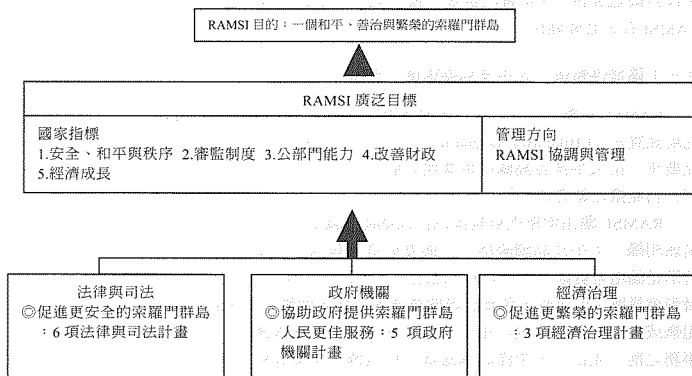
RAMSI 目的：一個和平、善治與繁榮的索羅門群島

RAMSI 廣泛目標

國家指標
1.安全、和平與秩序 2.審監制度 3.公部門能力 4.改善財政 5.經濟成長

管理方向
RAMSI 協調與管理

法律與司法
◎促進更安全的索羅門群島：6 項法律與司法計畫

政府機關
◎協助政府提供索羅門群島人民更佳服務：5 項政府機關計畫

經濟治理
◎促進更繁榮的索羅門群島：3 項經濟治理計畫